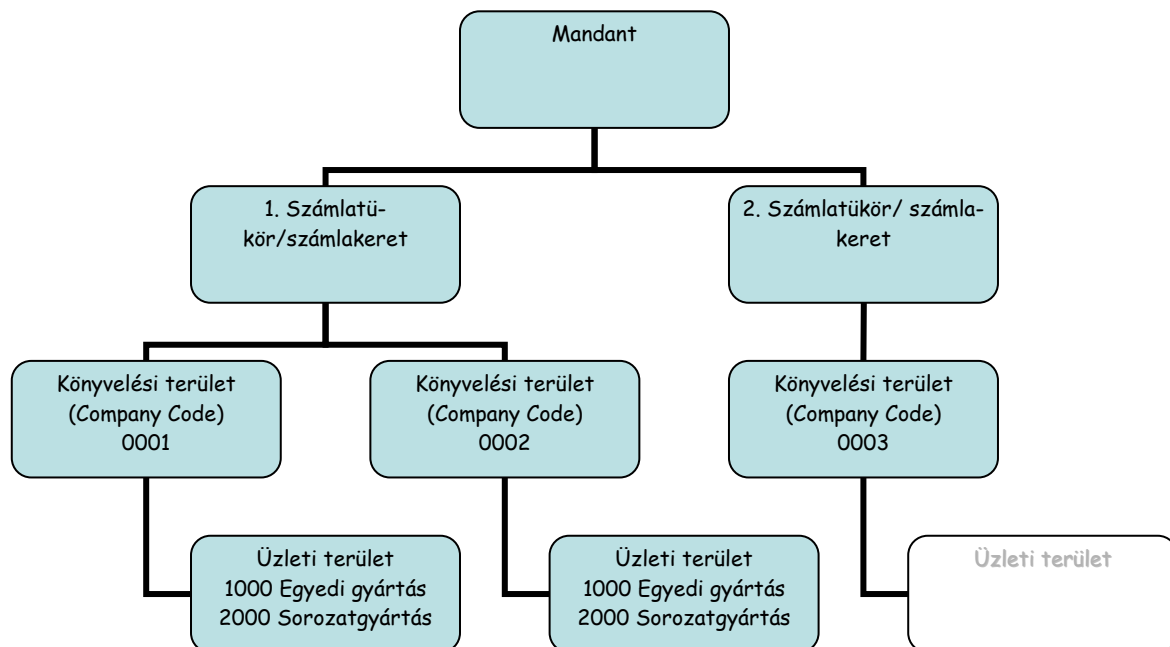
Mandant

1. Számlatükör/számlakeret

2. Számlatükör/ számlakeret

Könyvelési terület
(Company Code)
0001

Könyvelési terület
(Company Code)
0002

Könyvelési terület
(Company Code)
0003

Üzleti terület
1000 Egyedi gyártás
2000 Sorozatgyártás

Üzleti terület
1000 Egyedi gyártás
2000 Sorozatgyártás

Üzleti terület